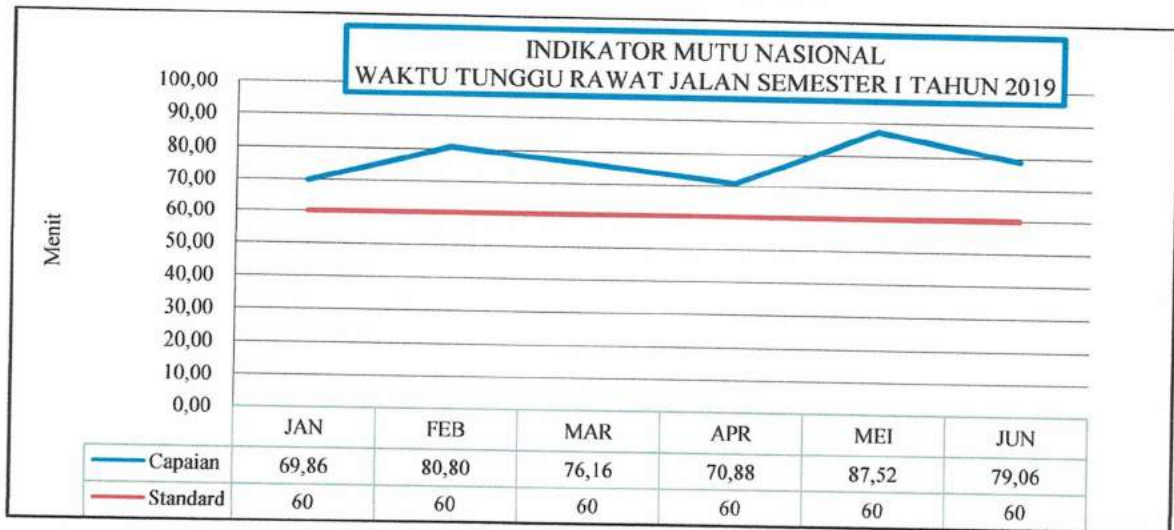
INDIKATOR MUTU NASIONAL
WAKTU TUNGGU RAWAT JALAN SEMESTER I TAHUN 2019

Menit

100,00
90,00
80,00
70,00
60,00
50,00
40,00
30,00
20,00
10,00
0,00

| | JAN | FEB | MAR | APR | MEI | JUN |
|---|---|---|---|---|---|---|
| Capaian | 69,86 | 80,80 | 76,16 | 70,88 | 87,52 | 79,06 |
| Standard | 60 | 60 | 60 | 60 | 60 | 60 |